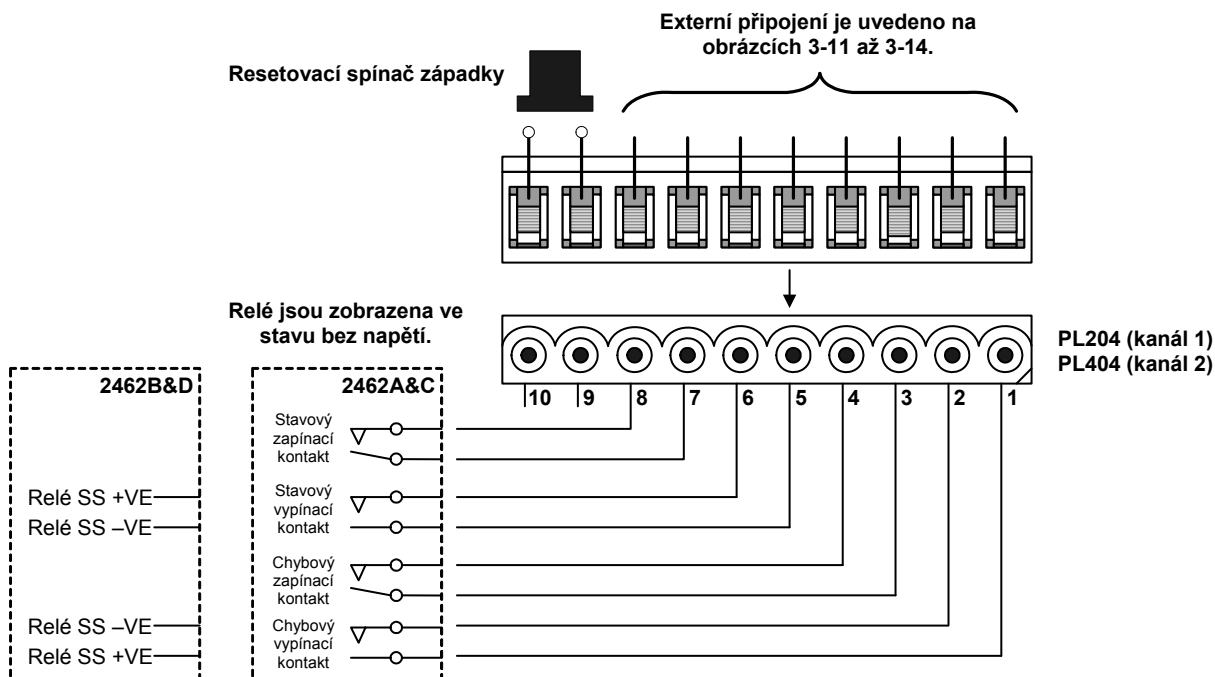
Externí připojení je uvedeno na obrázcích 3-11 až 3-14.

Resetovací spínač západky

Relé jsou zobrazena ve stavu bez napětí.

PL204 (kanál 1)
PL404 (kanál 2)

10 9 8 7 6 5 4 3 2 1

2462B&D

Relé SS +VE
Relé SS –VE

Relé SS –VE
Relé SS +VE

2462A&C

Stavový zapínací kontakt

Stavový vypínací kontakt

Chybový zapínací kontakt

Chybový vypínací kontakt